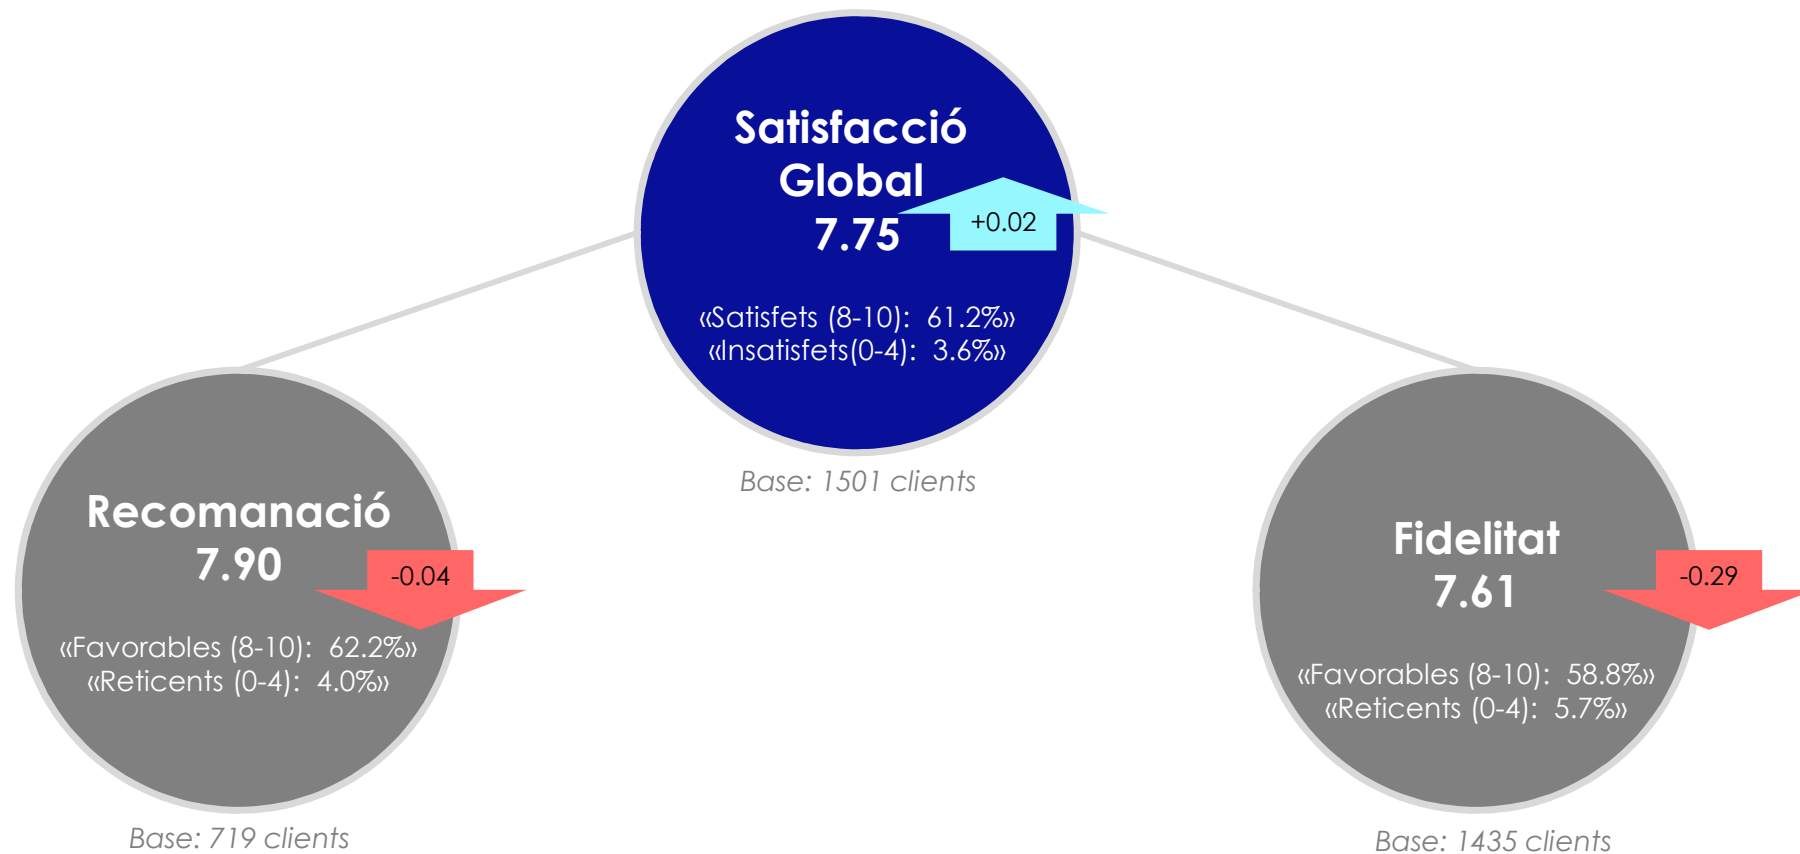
Satisfacció Global
7.75

+0.02

«Satisfets (8-10): 61.2%»
«Insatisfets(0-4): 3.6%»

Base: 1501 clients

Recomanació
7.90

-0.04

«Favorables (8-10): 62.2%»
«Reticents (0-4): 4.0%»

Base: 719 clients

Fidelitat
7.61

-0.29

«Favorables (8-10): 58.8%»
«Reticents (0-4): 5.7%»

Base: 1435 clients